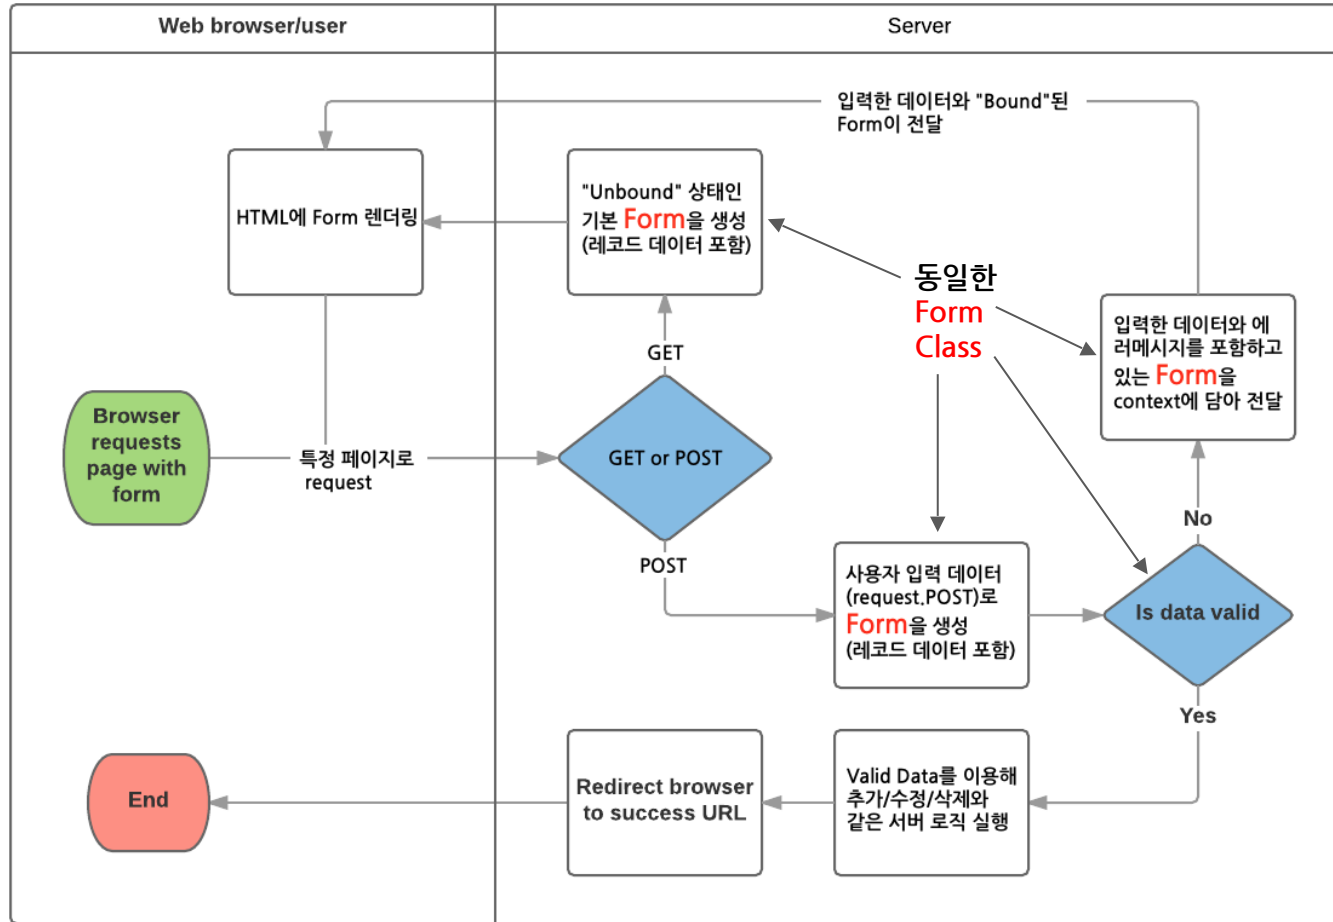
Web browser/user

Server

입력한 데이터와 "Bound"된 Form이 전달

HTML에 Form 렌더링

"Unbound" 상태인 기본 Form을 생성 (레코드 데이터 포함)

동일한 Form Class

입력한 데이터와 에러메시지를 포함하고 있는 Form을 context에 담아 전달

GET

Browser requests page with form

특정 페이지로 request

GET or POST

No

POST

사용자 입력 데이터 (request.POST)로 Form을 생성 (레코드 데이터 포함)

Is data valid

Yes

End

Redirect browser to success URL

Valid Data를 이용해 추가/수정/삭제와 같은 서버 로직 실행